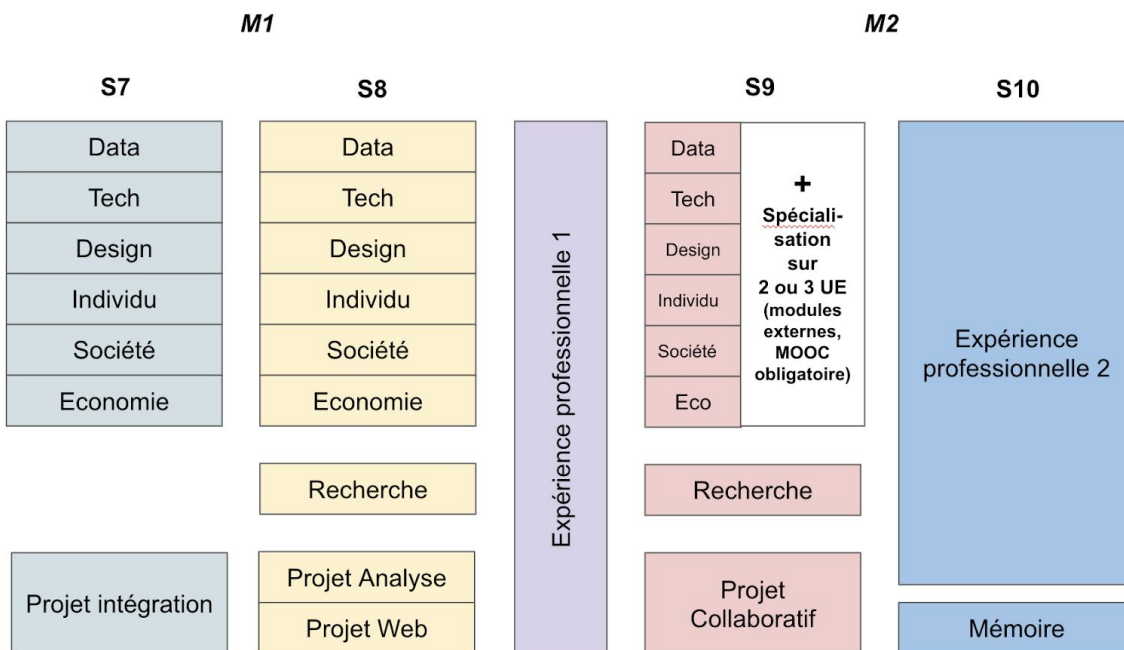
M1

M2

S7

Data
Tech
Design
Individu
Société
Economie

Projet intégration

S8

Data
Tech
Design
Individu
Société
Economie

Recherche

Projet Analyse
Projet Web

Expérience professionnelle 1

S9

Data
Tech
Design
Individu
Société
Eco

+ Spécialisation sur 2 ou 3 UE (modules externes, MOOC obligatoire)

Recherche

Projet Collaboratif

S10

Expérience professionnelle 2

Mémoire